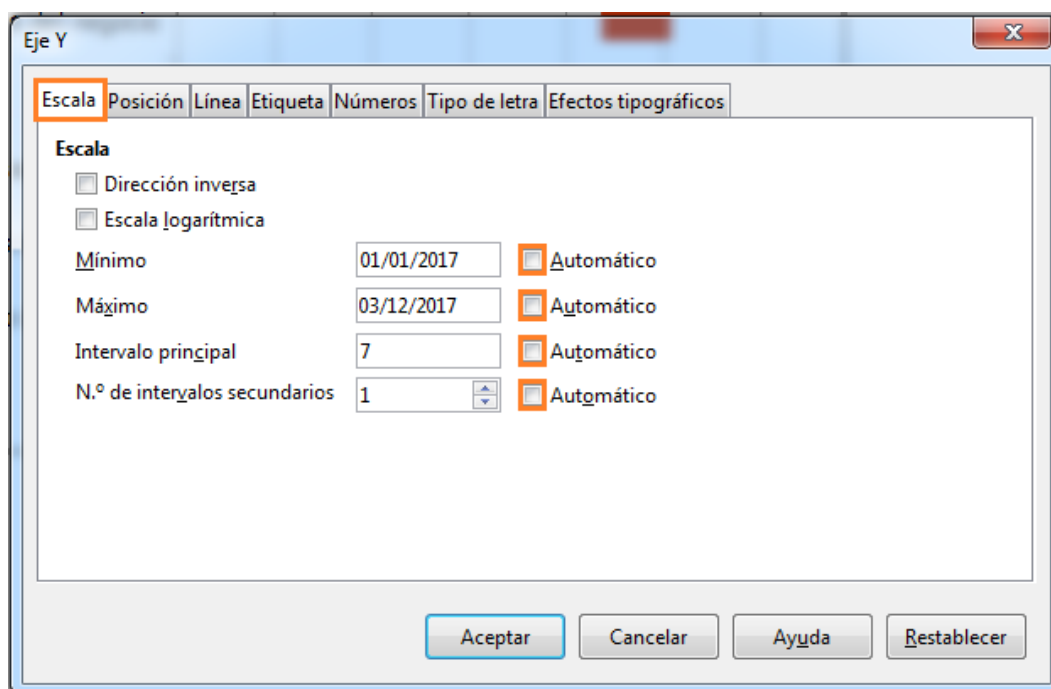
Eje Y

Escala | Posición | Línea | Etiqueta | Números | Tipo de letra | Efectos tipográficos

Escala

Dirección inversa

Escala logarítmica

Mínimo 01/01/2017 Automático

Máximo 03/12/2017 Automático

Intervalo principal 7 Automático

N.º de intervalos secundarios 1 Automático

Aceptar Cancelar Ayuda Restablecer